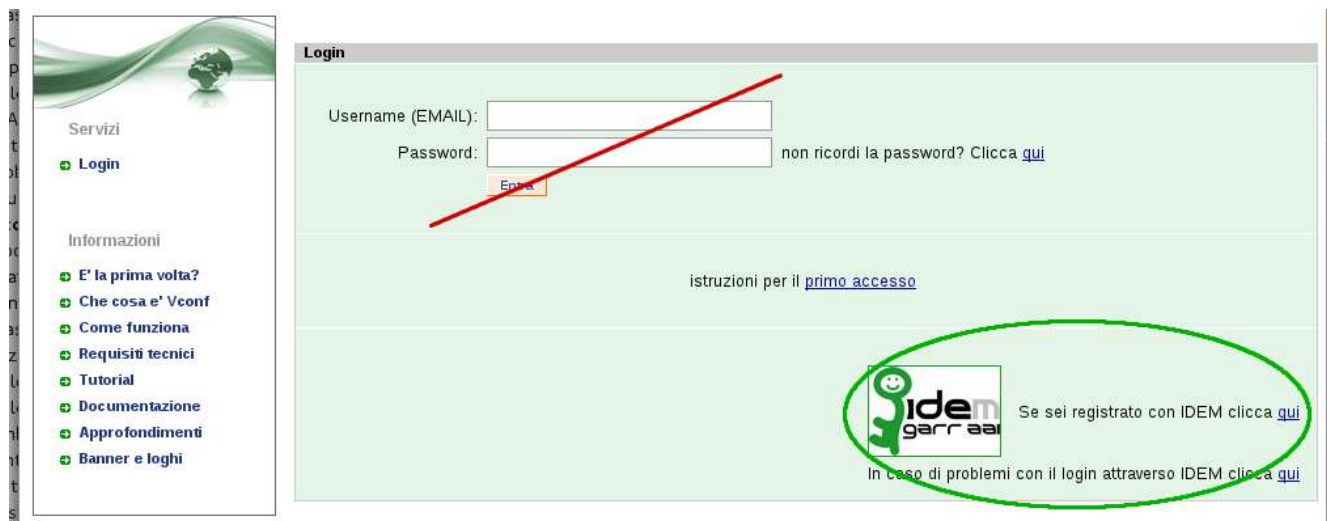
Servizi

Login

Informazioni

E' la prima volta?
Che cosa e' Vconf
Come funziona
Requisiti tecnici
Tutorial
Documentazione
Approfondimenti
Banner e loghi

Login

Username (EMAIL):

Password: non ricordi la password? Clicca qui

Entra

istruzioni per il primo accesso

idem garr aai

Se sei registrato con IDEM clicca qui

In caso di problemi con il login attraverso IDEM clicca qui